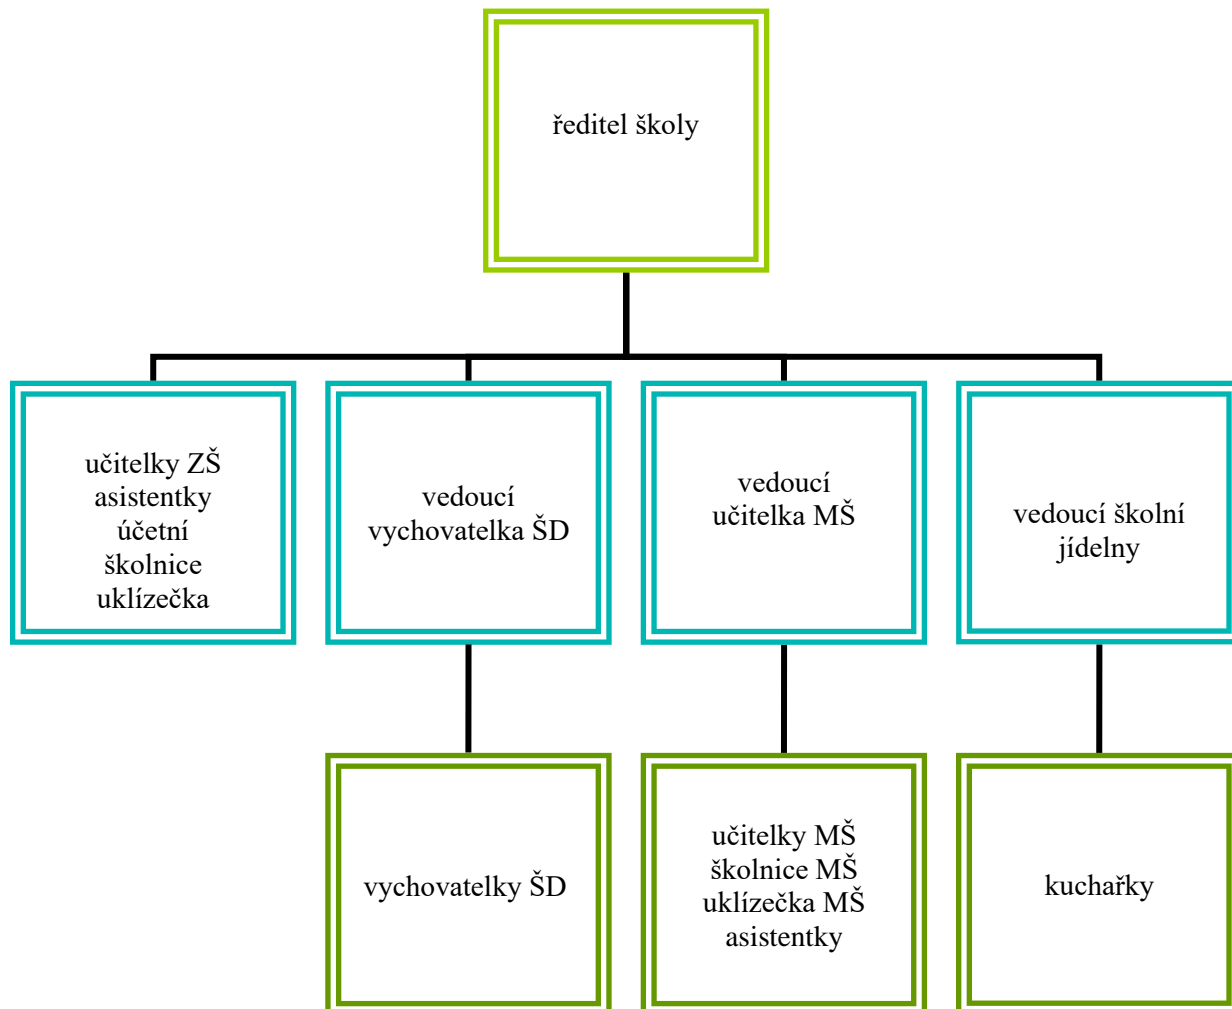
ředitel školy

učitelky ZŠ
asistentky
účetní
školnice
uklízečka

vedoucí vychovatelka ŠD

vedoucí učitelka MŠ

vedoucí školní jídelny

vychovatelky ŠD

učitelky MŠ
školnice MŠ
uklízečka MŠ
asistentky

kuchařky